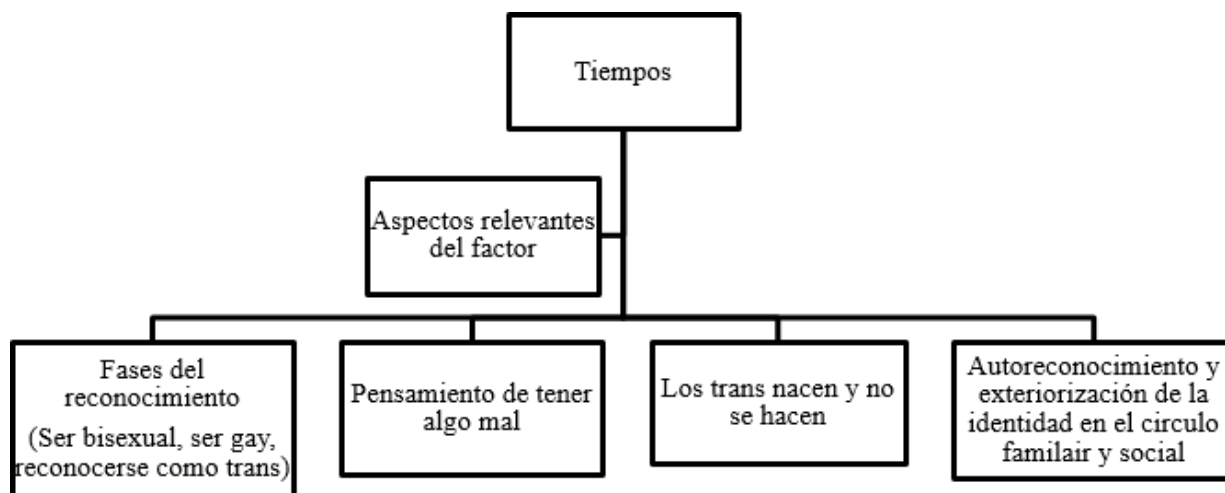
Tiempos

Aspectos relevantes del factor

Fases del reconocimiento
(Ser bisexual, ser gay, reconocerse como trans)

Pensamiento de tener algo mal

Los trans nacen y no se hacen

Autoreconocimiento y exteriorización de la identidad en el circulo familair y social